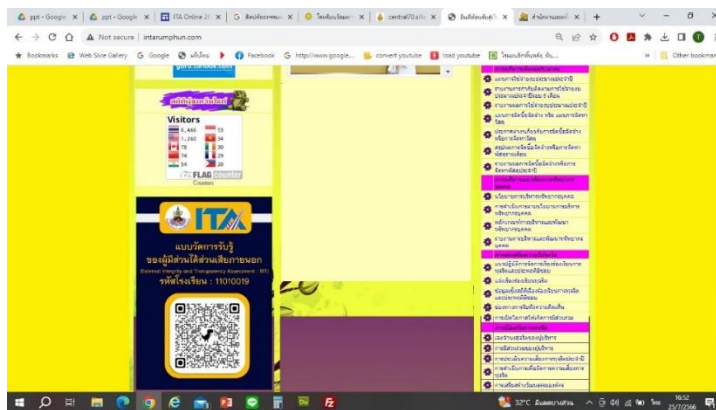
ppt - Google ×
ppt - Google ×
ITA Online 2( ×
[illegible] ×
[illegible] ×
central70 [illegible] ×
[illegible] ×
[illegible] ×
+

Not secure | intarumphun.com

Bookmarks
Web Slice Gallery
Google
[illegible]
Facebook
http://www.google...
convert youtube
load youtube
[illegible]
Other bookmarks

Visitors
6,466
1,260
78
74
54
FLAG counter

ITA
แบบวัดการรับรู้
ของผู้มีส่วนได้ส่วนเสียภายนอก
(External Integrity and Transparency Assessment : EIT)
รหัสโรงเรียน : 11010019

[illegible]

32°C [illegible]
16:52
25/7/2566